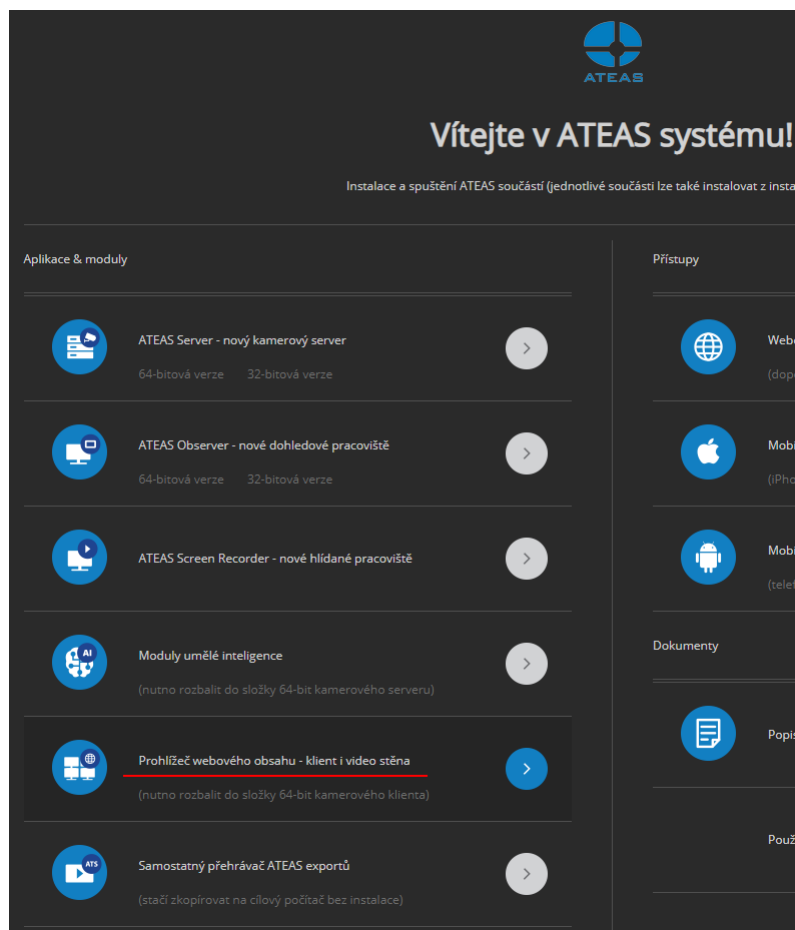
ATEAS

Vítejte v ATEAS systému!

Instalace a spuštění ATEAS součástí (jednotlivé součásti lze také instalovat z insta

Aplikace & moduly

ATEAS Server - nový kamerový server
64-bitová verze 32-bitová verze

ATEAS Observer - nové dohledové pracoviště
64-bitová verze 32-bitová verze

ATEAS Screen Recorder - nové hlídané pracoviště

AI
Moduly umělé inteligence
(nutno rozbalit do složky 64-bit kamerového serveru)

Prohlížeč webového obsahu - klient i video stěna
(nutno rozbalit do složky 64-bit kamerového klienta)

ATS
Samostatný přehrávač ATEAS exportů
(stačí zkopírovat na cílový počítač bez instalace)

Přístupy

Webo
(dop

Mobi
(iPho

Mobi
(tele

Dokumenty

Popis

Použ